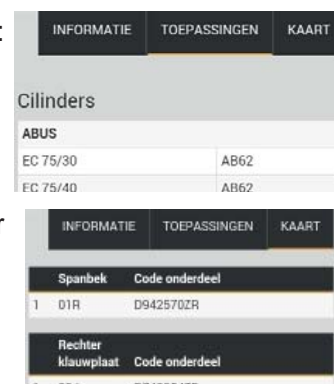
INFORMATIE TOEPASSINGEN KAART

Cilinders

| ABUS | |
|---|---|
| EC 75/30 | AB62 |
| EC 75/40 | AB62 |

INFORMATIE TOEPASSINGEN KAART

| | Spanbek | Code onderdeel |
|---|---|---|
| 1 | 01R | D942570ZR |

| | Rechter klauwplaat | Code onderdeel |
|---|---|---|
| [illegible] | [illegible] | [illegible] |